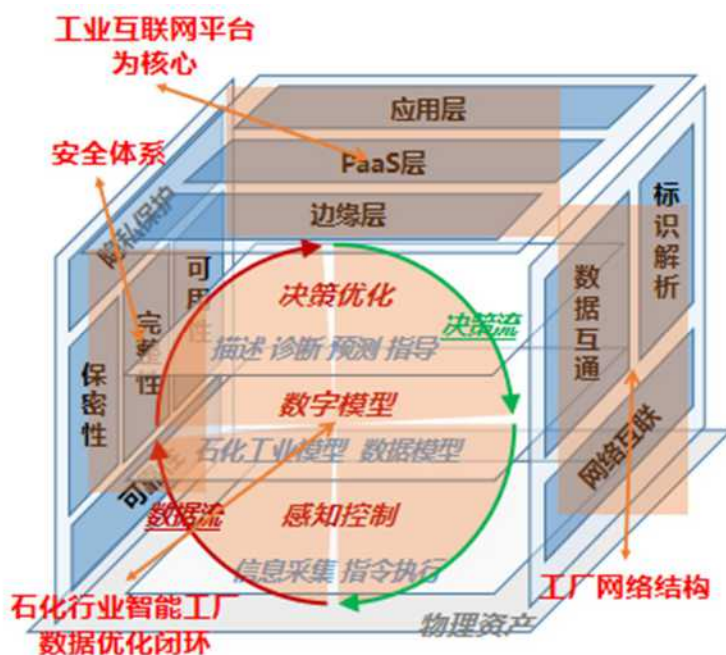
工业互联网平台
为核心

安全体系

应用层
PaaS层
边缘层

隐私保护

可用性
完整性
保密性
可靠性

决策优化
描述 诊断 预测 指导
数字模型
石化工业模型 数据模型
感知控制
信息采集 指令执行

决策流
数据流

数据互通
标识解析
网络互联

物理资产

石化行业智能工厂
数据优化闭环

工厂网络结构